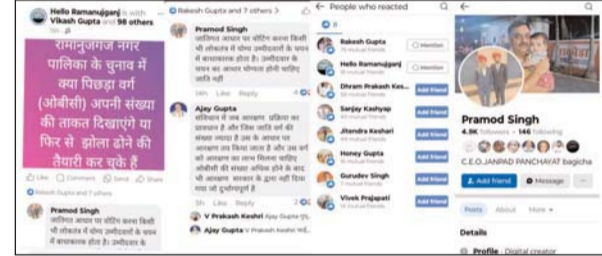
Hello Ramanujganj is with Vikash Gupta and 98 others
5h

रामानुजगंज नगर पालिका के चुनाव में क्या पिछड़ा वर्ग (ओबीसी) अपनी संख्या की ताकत दिखाएंगे या फिर से झोला ढोने की तैयारी कर चुके हैं

Like Comment Send Share

Rakesh Gupta and 7 others

Pramod Singh
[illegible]

Rakesh Gupta and 7 others

Pramod Singh
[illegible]

Ajay Gupta
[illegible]

3h Like Reply

V Prakash Keshri Ajay Gupta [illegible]

Ajay Gupta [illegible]

People who reacted

All

Rakesh Gupta
Mention

Hello Ramanujganj
Mention

Dhram Prakash Kes...
Add friend

Sanjay Kashyap
Add friend

Jitendra Keshari
Add friend

Honey Gupta
Add friend

Gurudev Singh
Add friend

Vivek Prajapati
Add friend

Pramod Singh
4.9K followers • 146 following
C.E.O.JANPAD PANCHAYAT bagicha

Add friend Message ...

Posts About More

Details

Profile · Digital creator